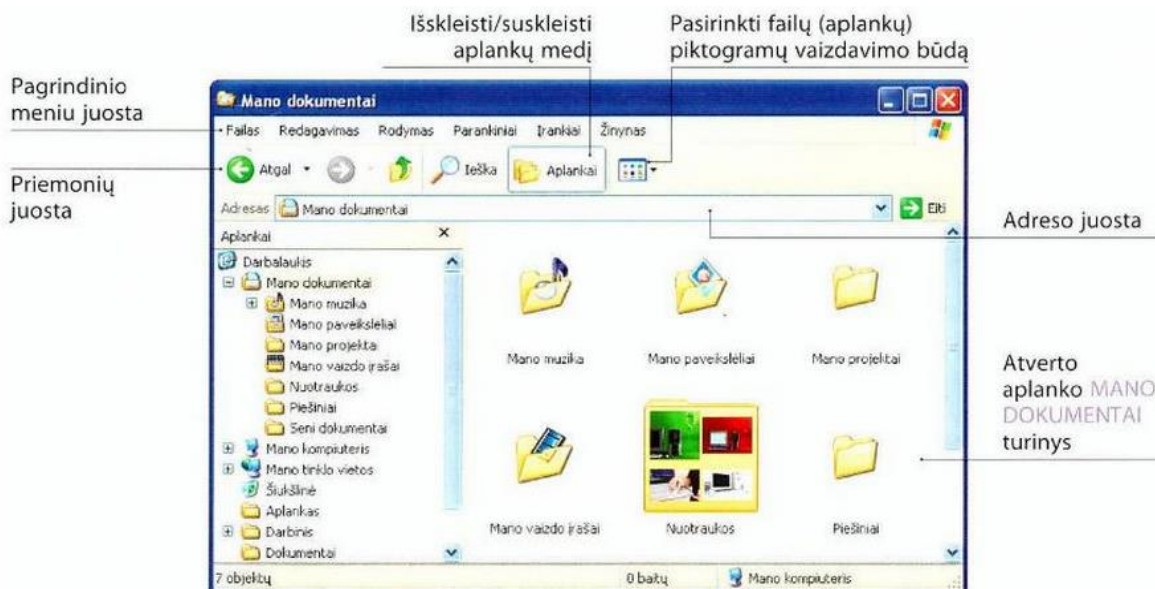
Išskleisti/suskleisti aplankų medį

Pasirinkti failų (aplankų) piktogramų vaizdavimo būdą

Pagrindinio meniu juosta

Priemonių juosta

Mano dokumentai

Failas Redagavimas Rodymas Parankiniai Įrankiai Žinynas

Atgal Ieška Aplankai

Adresas Mano dokumentai Eiti

Adreso juosta

Aplankai

Darbalaukis
Mano dokumentai
Mano muzika
Mano paveikslėliai
Mano projekta
Mano vaizdo įrašai
Nuotraukos
Piešiniai
Seni dokumentai
Mano kompiuteris
Mano tinklo vietos
Šiukšlinė
Aplankas
Darbinis
Dokumentai

Mano muzika
Mano paveikslėliai
Mano projektai
Mano vaizdo įrašai
Nuotraukos
Piešiniai

Atverto aplanko MANO DOKUMENTAI turinys

7 objektų
0 baitų
Mano kompiuteris